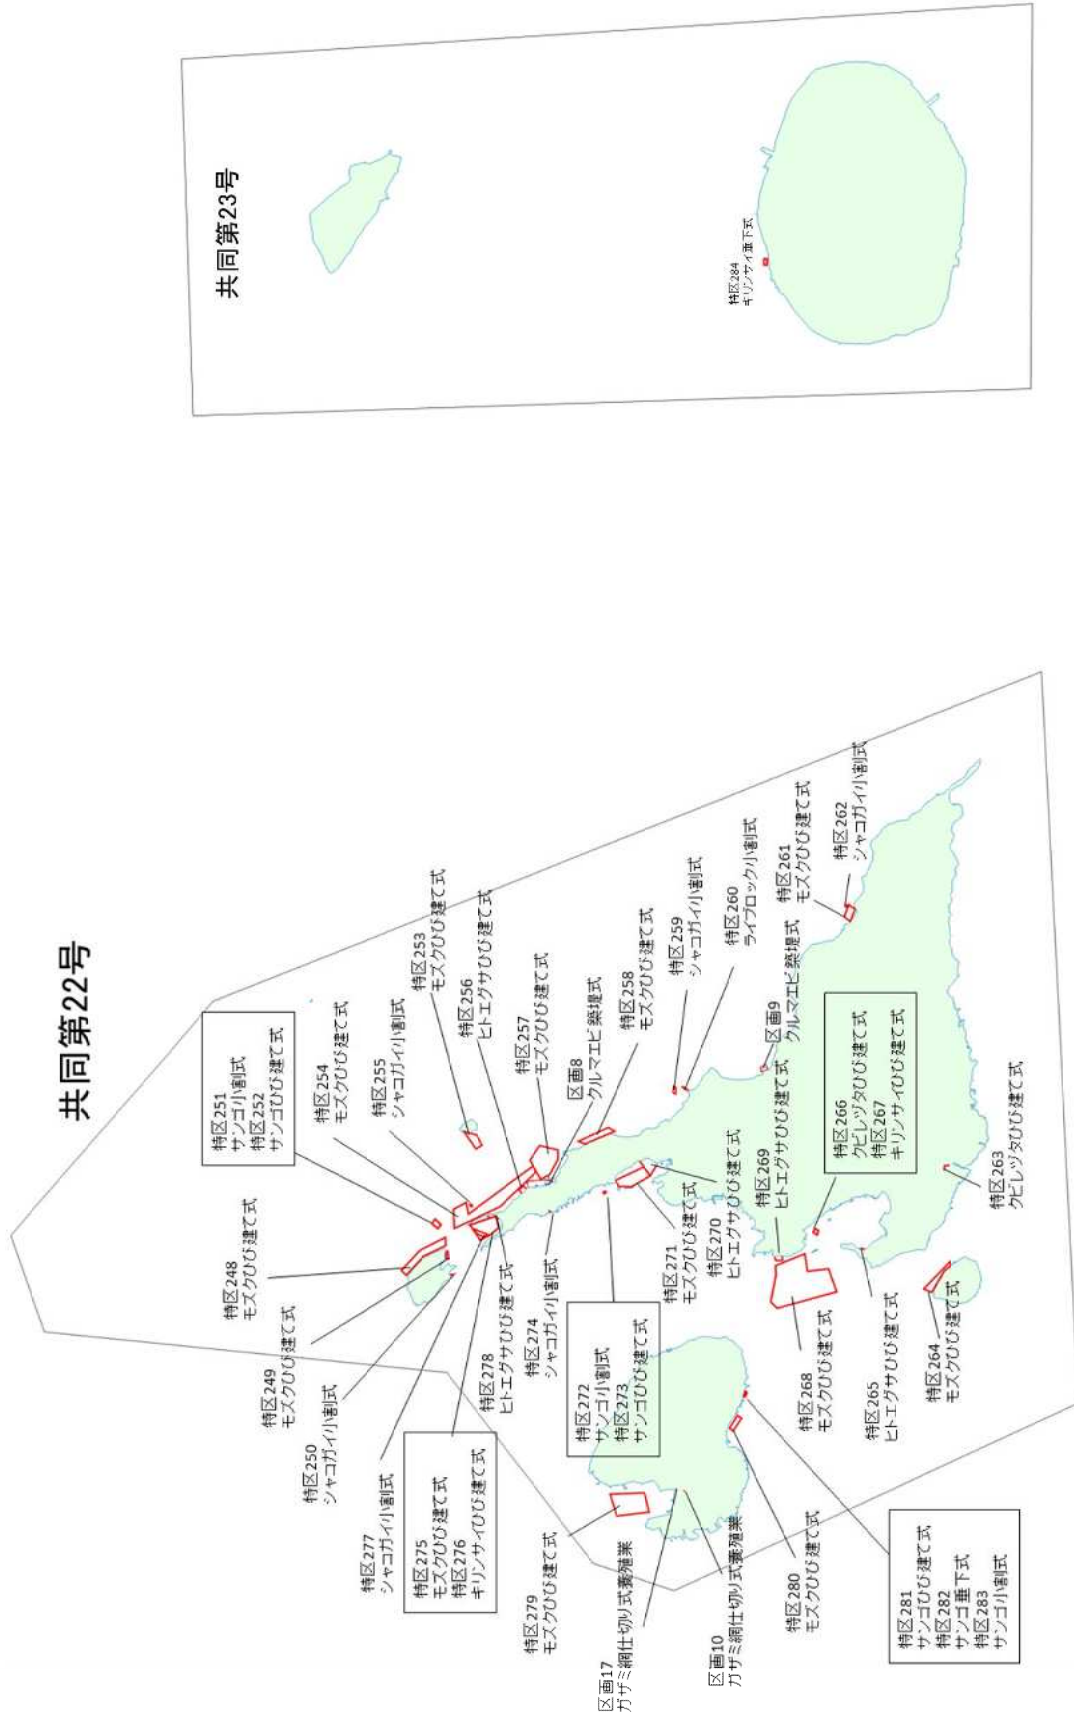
共同第23号

特区284
キリンサイ垂下式

共同第22号

特区251
サンゴ小割式
特区252
サンゴひび建て式

特区254
モズクひび建て式

特区255
シャコガイ小割式

特区253
モズクひび建て式

特区256
ヒトエグサひび建て式

特区257
モズクひび建て式

区画8
クルマエビ築堤式

特区258
モズクひび建て式

特区259
シャコガイ小割式

特区260
ライブロック小割式

特区261
モズクひび建て式

特区262
シャコガイ小割式

区画9
クルマエビ築堤式

特区266
クビレヅタひび建て式
特区267
キリンサイひび建て式

特区263
クビレヅタひび建て式

特区248
モズクひび建て式

特区249
モズクひび建て式

特区250
シャコガイ小割式

特区277
シャコガイ小割式

特区275
モズクひび建て式
特区276
キリンサイひび建て式

特区278
ヒトエグサひび建て式

特区274
シャコガイ小割式

特区272
サンゴ小割式
特区273
サンゴひび建て式

特区271
モズクひび建て式

特区270
ヒトエグサひび建て式

特区269
ヒトエグサひび建て式

特区268
モズクひび建て式

特区265
ヒトエグサひび建て式

特区264
モズクひび建て式

特区279
モズクひび建て式

区画17
ガザミ網仕切り式蓄養業

区画10
ガザミ網仕切り式蓄養業

特区280
モズクひび建て式

特区281
サンゴひび建て式
特区282
サンゴ垂下式
特区283
サンゴ小割式